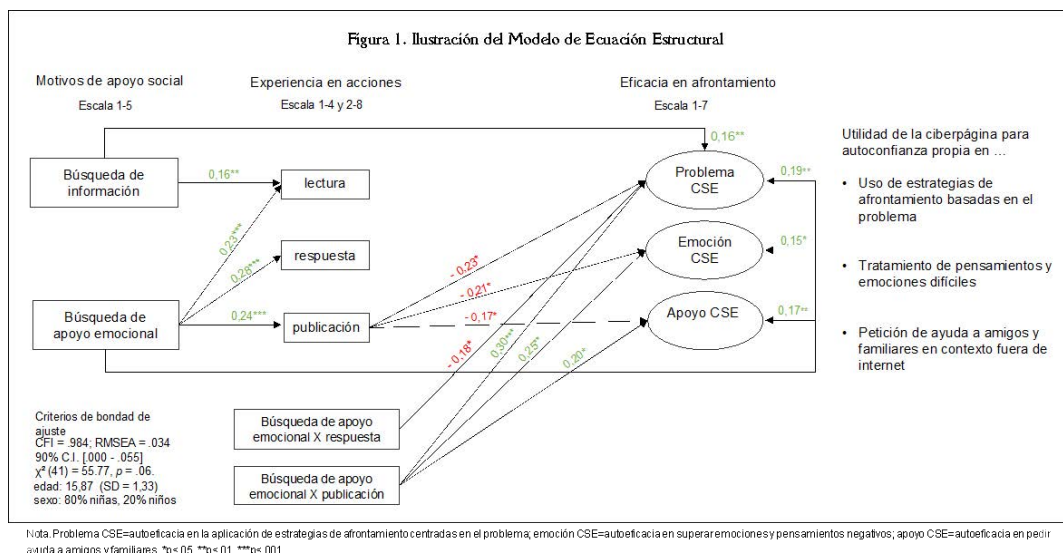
Figura 1. Ilustración del Modelo de Ecuación Estructural

Motivos de apoyo social
Escala 1-5

Experiencia en acciones
Escala 1-4 y 2-8

Eficacia en afrontamiento
Escala 1-7

Utilidad de la ciberpágina para autoconfianza propia en …

• Uso de estrategias de afrontamiento basadas en el problema

• Tratamiento de pensamientos y emociones difíciles

• Petición de ayuda a amigos y familiares en contexto fuera de internet

Búsqueda de información

Búsqueda de apoyo emocional

lectura

respuesta

publicación

Problema CSE

Emoción CSE

Apoyo CSE

Búsqueda de apoyo emocional X respuesta

Búsqueda de apoyo emocional X publicación

0,16**
0,16**
0,23***
0,28***
0,24***
- 0,23*
- 0,21*
- 0,17*
- 0,18*
0,30***
0,25*
0,20*
0,19**
0,15*
0,17**

Criterios de bondad de ajuste
CFI = .984; RMSEA = .034
90% C.I. [.000 - .055]
$\chi^2$ (41) = 55.77, $p$ = .06.
edad: 15,87 (SD = 1,33)
sexo: 80% niñas, 20% niños

Nota. Problema CSE=autoeficacia en la aplicación de estrategias de afrontamiento centradas en el problema; emoción CSE=autoeficacia en superar emociones y pensamientos negativos; apoyo CSE=autoeficacia en pedir ayuda a amigos y familiares. *p≤.05, **p≤.01, ***p≤.001